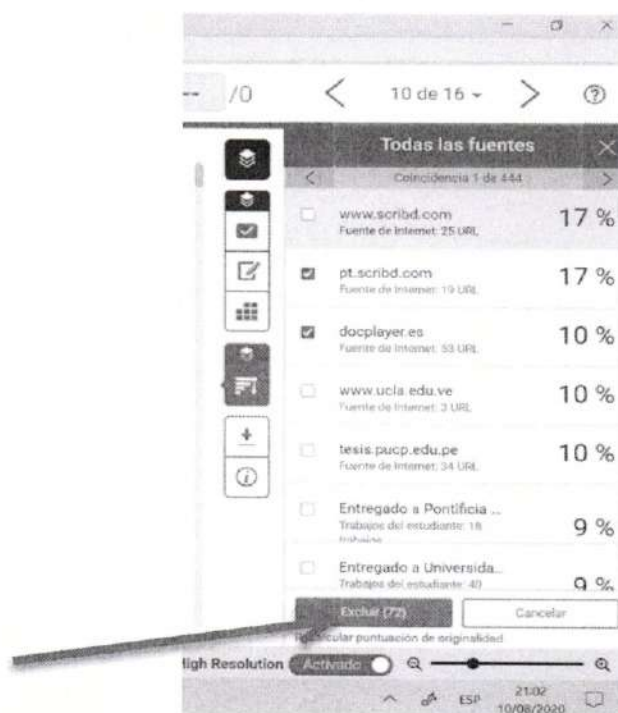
-- /0

10 de 16

Todas las fuentes

Coincidencia 1 de 444

www.scribd.com
Fuente de Internet 25 URL
17 %

pt.scribd.com
Fuente de Internet 19 URL
17 %

docplayer.es
Fuente de Internet 53 URL
10 %

www.ucla.edu.ve
Fuente de Internet 3 URL
10 %

tesis.pucp.edu.pe
Fuente de Internet 34 URL
10 %

Entregado a Pontificia ...
Trabajos del estudiante 18 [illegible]
9 %

Entregado a Universida...
Trabajos del estudiante 40
9 %

Excluir (72)

Cancelar

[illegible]cular puntuación de originalidad

High Resolution Activado

ESP 21:02 10/08/2020